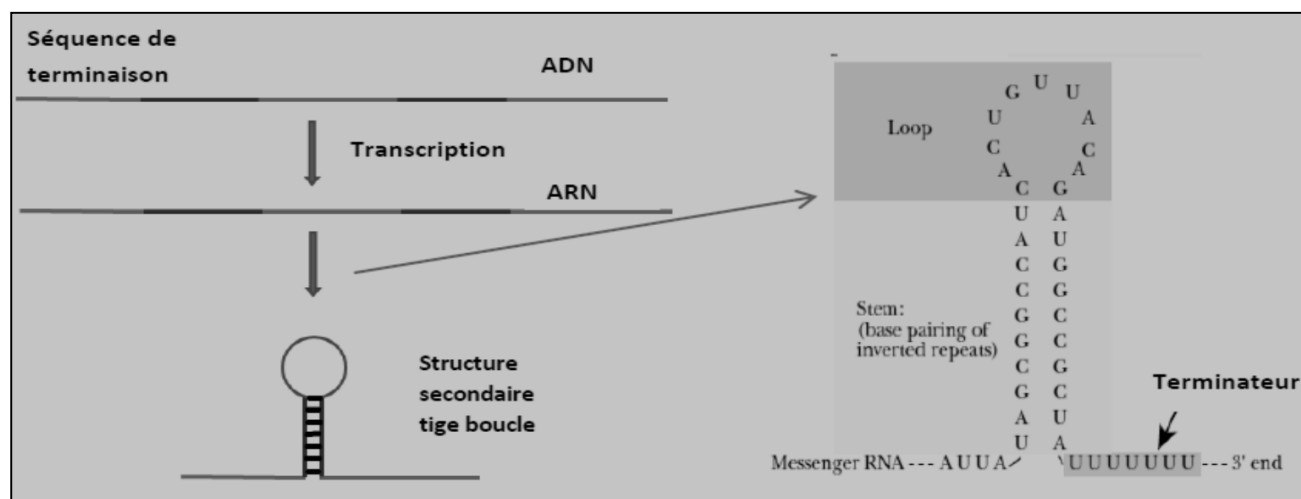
Séquence de terminaison

ADN

Transcription

ARN

Structure secondaire tige boucle

Loop

G U U
U A
C C
A A
C G
U A
A U
C G
C G
G C
G C
C G
G C
A U
U A

Stem: (base pairing of inverted repeats)

Terminateur

Messenger RNA --- A U U A UUUUUUU --- 3' end